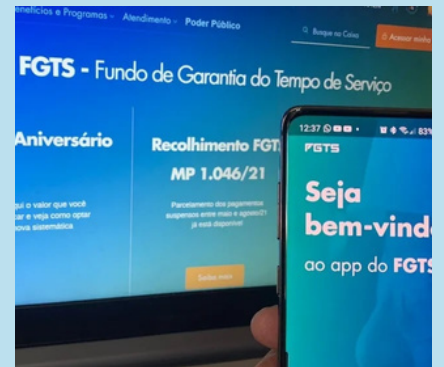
eneficios e Programas · Atendimento · Poder Público

Busque na Caixa

Acessar minha

FGTS - Fundo de Garantia do Tempo de Serviço

Aniversário

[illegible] o valor que você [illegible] e veja como optar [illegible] nova sistemática

Recolhimento FGT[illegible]

MP 1.046/21

Parcelamento dos pagamentos suspensos entre maio e agosto/21 já está disponível

Saiba mais

12:37

83%

FGTS

Seja bem-vind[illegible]

ao app do FGTS